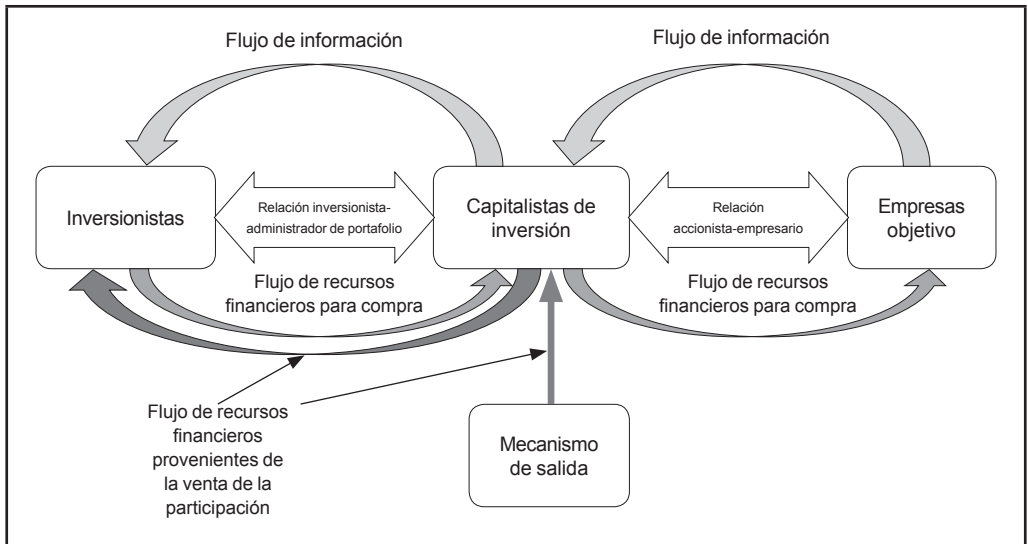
Flujo de información

Flujo de información

Inversionistas

Relación inversionista-administrador de portafolio

Capitalistas de inversión

Relación accionista-empresario

Empresas objetivo

Flujo de recursos financieros para compra

Flujo de recursos financieros para compra

Flujo de recursos financieros provenientes de la venta de la participación

Mecanismo de salida